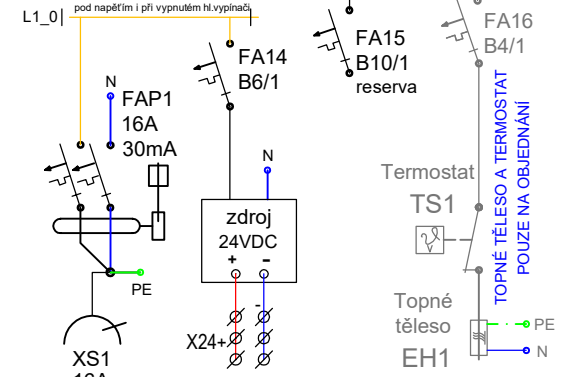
L1_0

pod napětím i při vypnutém hl.vypínači

N

FAP1
16A
30mA

PE

XS1
16A

FA14
B6/1

N

zdroj
24VDC
+ -

-

X24+

FA15
B10/1
reserva

FA16
B4/1

Termostat
TS1

Topné
těleso
EH1

PE
N

TOPNÉ TĚLESO A TERMOSTAT
POUZE NA OBJEDNÁNÍ